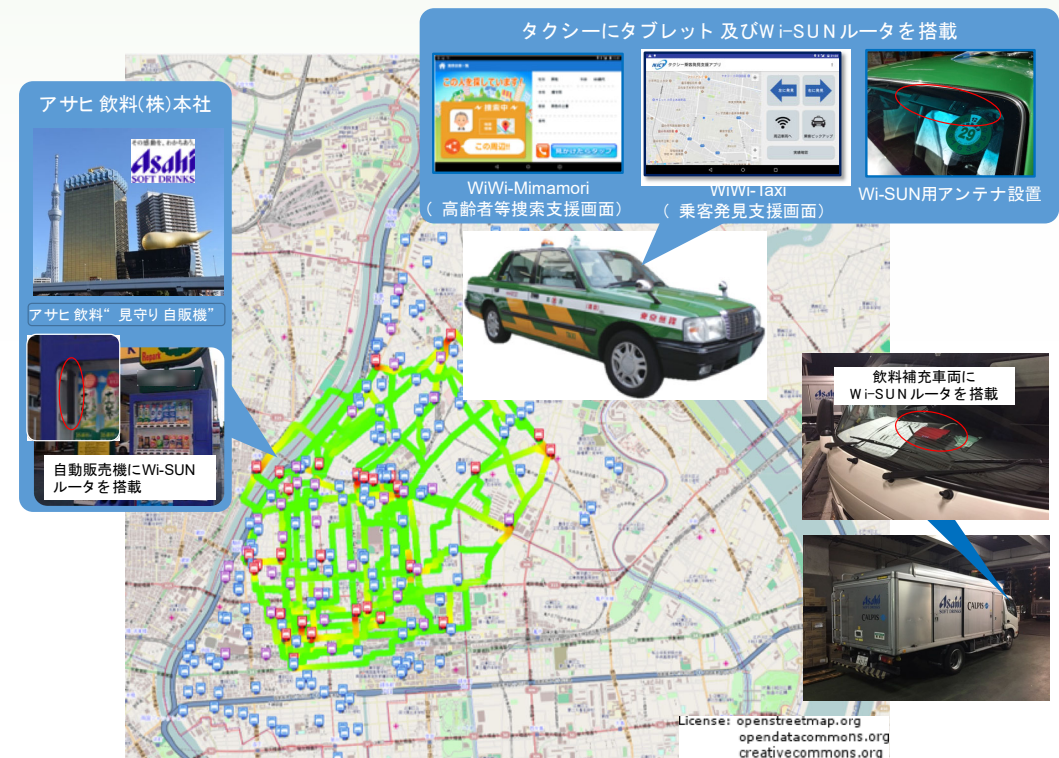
タクシーにタブレット 及びWi-SUNルータを搭載

アサヒ 飲料(株)本社

Asahi SOFT DRINKS

アサヒ 飲料“ 見守り 自販機”

自動販売機にWi-SUN ルータを搭載

この人を探しています

検索中

この周辺!

WiWi-Mimamori
( 高齢者等捜索支援画面)

タクシー乗客発見支援アプリ

WiWi-Taxi
( 乗客発見支援画面)

Wi-SUN用アンテナ設置

飲料補充車両に
Wi-SUNルータを搭載

Asahi SOFT DRINKS

CALPIS

License: openstreetmap.org
opendatacommons.org
creativecommons.org